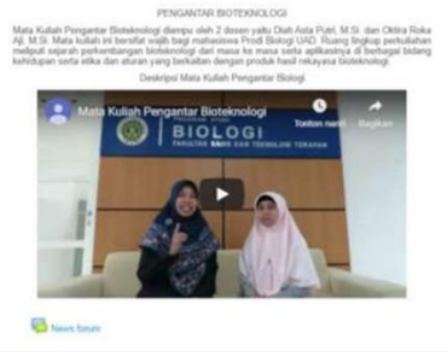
PENGANTAR BIOTEKNOLOGI

Mata Kuliah Pengantar Bioteknologi diampu oleh 2 dosen yaitu Diah Asta Putri, M.Si. dan Oktira Roka Aji, M.Si. Mata kuliah ini bersifat wajib bagi mahasiswa Prodi Biologi UAD. Ruang lingkup perkuliahan meliputi sejarah perkembangan bioteknologi dari masa ke masa serta aplikasinya di berbagai bidang kehidupan serta etika dan aturan yang berkaitan dengan produk hasil rekayasa bioteknologi.

Deskripsi Mata Kuliah Pengantar Biologi

Mata Kuliah Pengantar Bioteknologi

Tonton nanti

Bagikan

BIOLOGI

FAKULTAS SAINS DAN TEKNOLOGI TERAPAN

News forum